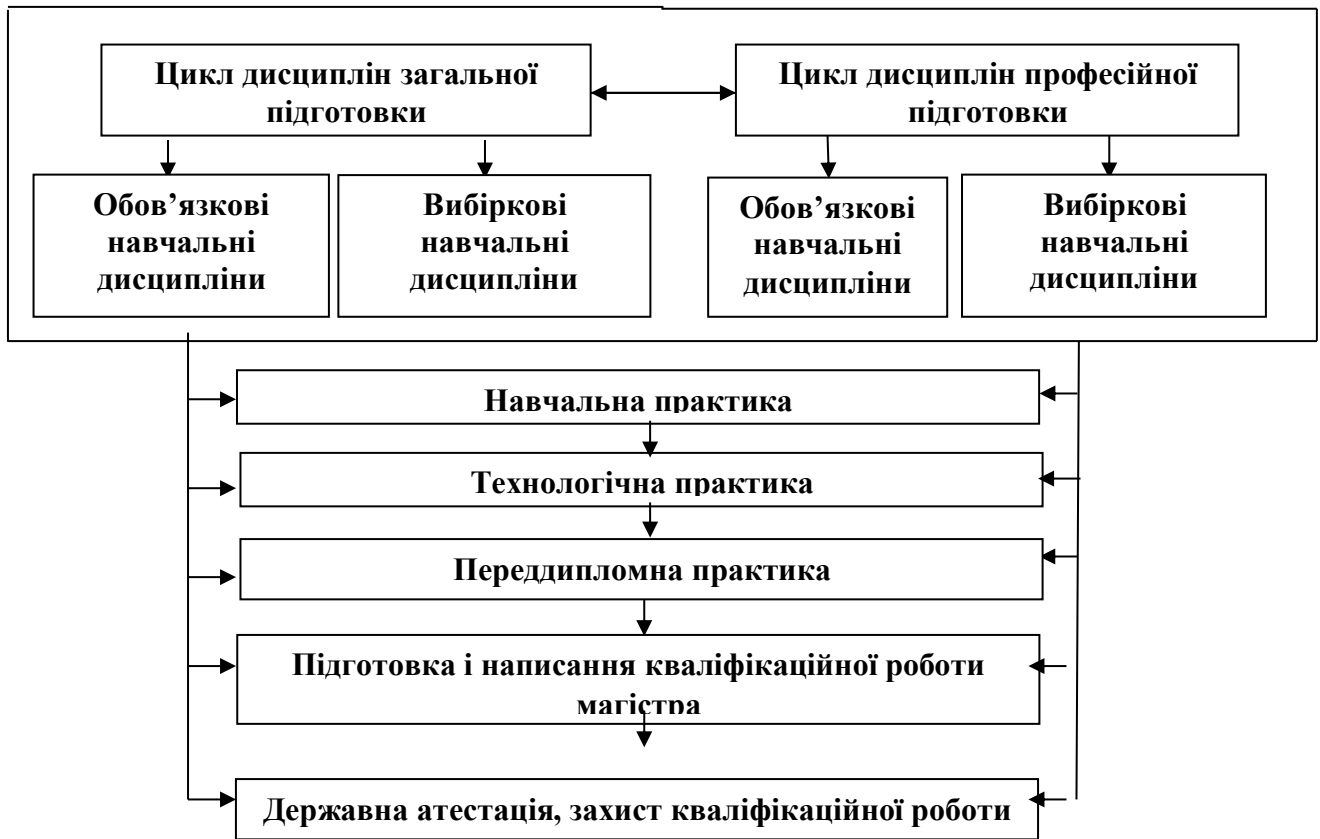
Цикл дисциплін загальної підготовки

Цикл дисциплін професійної підготовки

Обов’язкові навчальні дисципліни

Вибіркові навчальні дисципліни

Обов’язкові навчальні дисципліни

Вибіркові навчальні дисципліни

Навчальна практика

Технологічна практика

Переддипломна практика

Підготовка і написання кваліфікаційної роботи магістра

Державна атестація, захист кваліфікаційної роботи